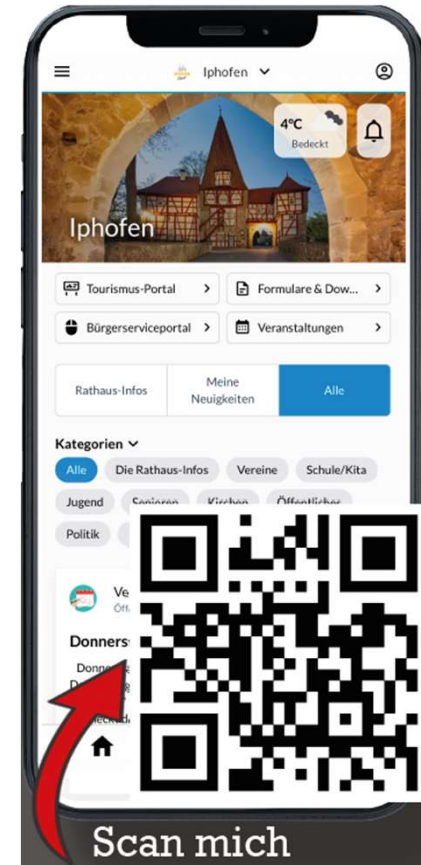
Iphofen

4°C
Bedeckt

Iphofen

Tourismus-Portal
Formulare & Dow...
Bürgerserviceportal
Veranstaltungen

Rathaus-Infos
Meine Neuigkeiten
Alle

Kategorien
Alle
Die Rathaus-Infos
Vereine
Schule/Kita
Jugend
Senioren
Kirchen
Öffentlicher
Politik

Ve
Öff

Donners
Donne
D

Scan mich